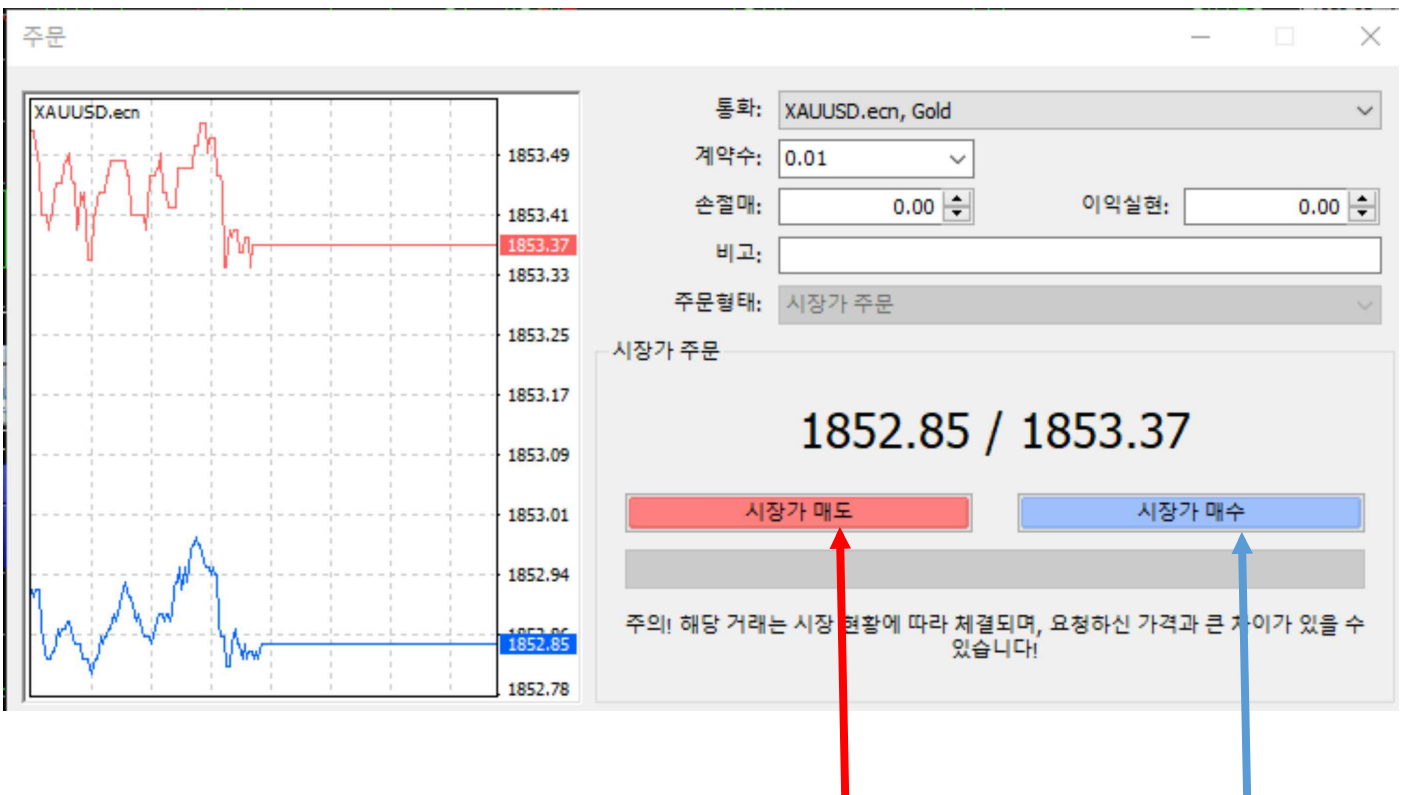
주문

XAUUSD.ecn

1853.49
1853.41
1853.37
1853.33
1853.25
1853.17
1853.09
1853.01
1852.94
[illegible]
1852.85
1852.78

통화: XAUUSD.ecn, Gold

계약수: 0.01

손절매: 0.00

이익실현: 0.00

비고:

주문형태: 시장가 주문

시장가 주문

1852.85 / 1853.37

시장가 매도

시장가 매수

주의! 해당 거래는 시장 현황에 따라 체결되며, 요청하신 가격과 큰 차이가 있을 수 있습니다!